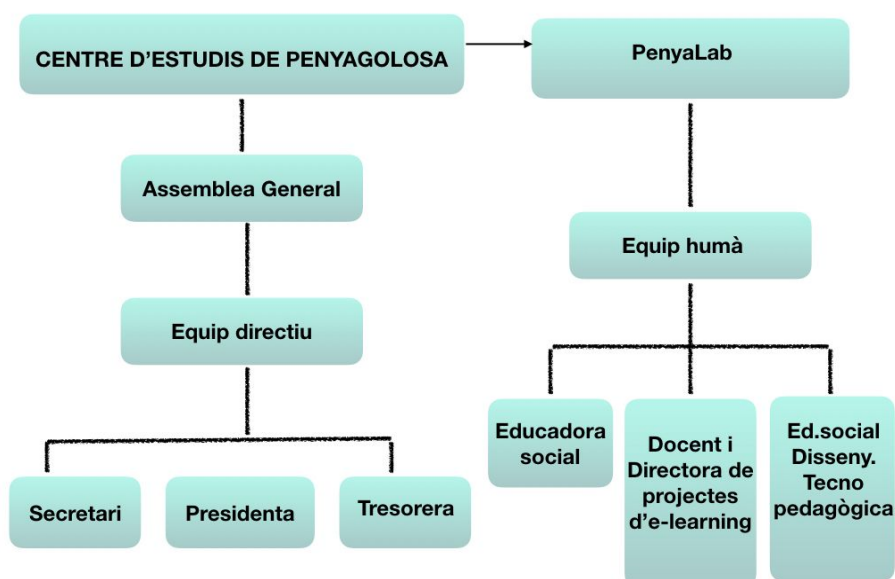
CENTRE D’ESTUDIS DE PENYAGOLOSA

Assemblea General

Equip directiu

Secretari

Presidenta

Tresorera

PenyaLab

Equip humà

Educadora social

Docent i Directora de projectes d’e-learning

Ed.social Disseny. Tecno pedagògica